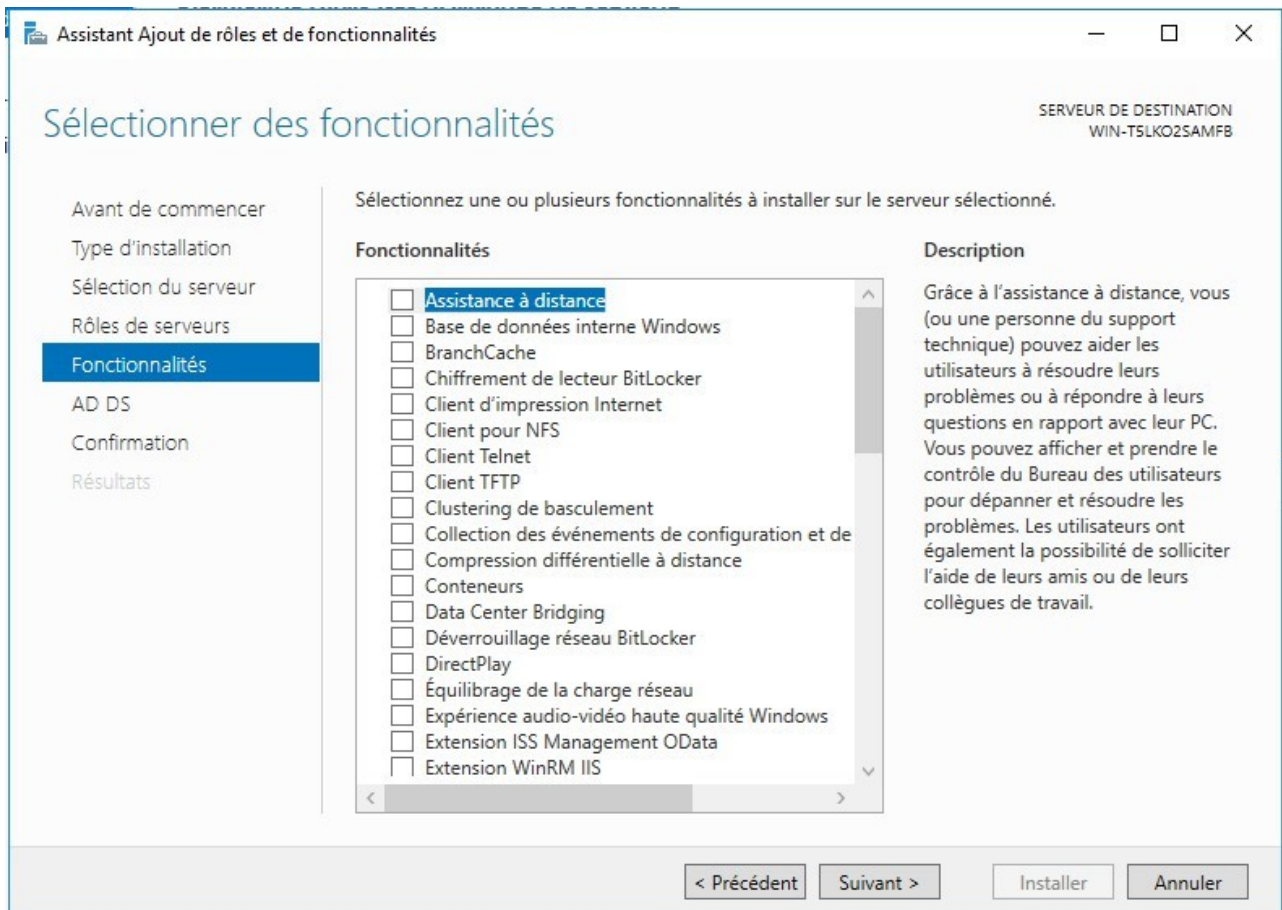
Assistant Ajout de rôles et de fonctionnalités

Sélectionner des fonctionnalités

SERVEUR DE DESTINATION
WIN-T5LKO2SAMFB

Avant de commencer
Type d'installation
Sélection du serveur
Rôles de serveurs
Fonctionnalités
AD DS
Confirmation
Résultats

Sélectionnez une ou plusieurs fonctionnalités à installer sur le serveur sélectionné.

Fonctionnalités

Assistance à distance
Base de données interne Windows
BranchCache
Chiffrement de lecteur BitLocker
Client d'impression Internet
Client pour NFS
Client Telnet
Client TFTP
Clustering de basculement
Collection des événements de configuration et de
Compression différentielle à distance
Conteneurs
Data Center Bridging
Déverrouillage réseau BitLocker
DirectPlay
Équilibrage de la charge réseau
Expérience audio-vidéo haute qualité Windows
Extension ISS Management OData
Extension WinRM IIS

Description

Grâce à l'assistance à distance, vous (ou une personne du support technique) pouvez aider les utilisateurs à résoudre leurs problèmes ou à répondre à leurs questions en rapport avec leur PC. Vous pouvez afficher et prendre le contrôle du Bureau des utilisateurs pour dépanner et résoudre les problèmes. Les utilisateurs ont également la possibilité de solliciter l'aide de leurs amis ou de leurs collègues de travail.

< Précédent
Suivant >
Installer
Annuler